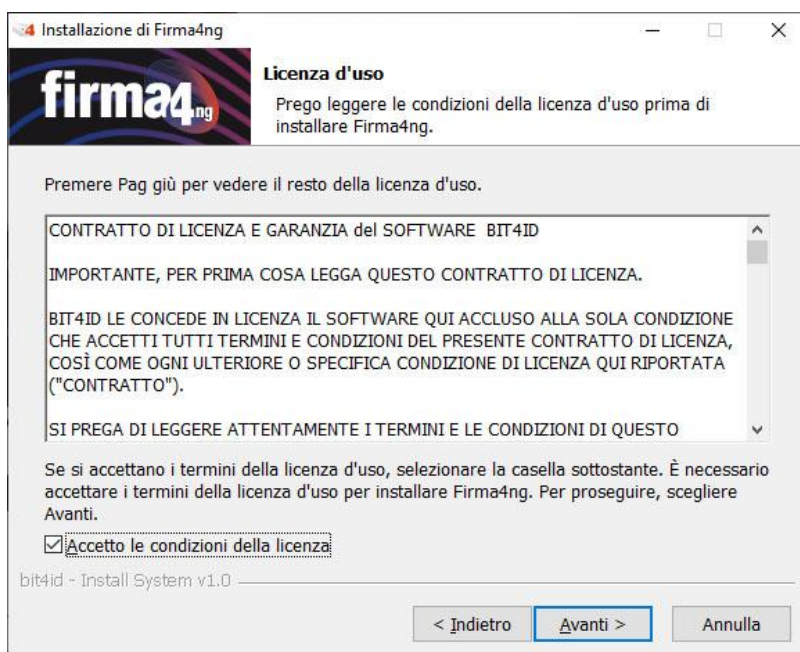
Installazione di Firma4ng

firma4ng

Licenza d'uso

Prego leggere le condizioni della licenza d'uso prima di installare Firma4ng.

Premere Pag giù per vedere il resto della licenza d'uso.

CONTRATTO DI LICENZA E GARANZIA del SOFTWARE BIT4ID

IMPORTANTE, PER PRIMA COSA LEGGA QUESTO CONTRATTO DI LICENZA.

BIT4ID LE CONCEDE IN LICENZA IL SOFTWARE QUI ACCLUSO ALLA SOLA CONDIZIONE CHE ACCETTI TUTTI TERMINI E CONDIZIONI DEL PRESENTE CONTRATTO DI LICENZA, COSÌ COME OGNI ULTERIORE O SPECIFICA CONDIZIONE DI LICENZA QUI RIPORTATA ("CONTRATTO").

SI PREGA DI LEGGERE ATTENTAMENTE I TERMINI E LE CONDIZIONI DI QUESTO

Se si accettano i termini della licenza d'uso, selezionare la casella sottostante. È necessario accettare i termini della licenza d'uso per installare Firma4ng. Per proseguire, scegliere Avanti.

Accetto le condizioni della licenza

bit4id - Install System v1.0

< Indietro

Avanti >

Annulla